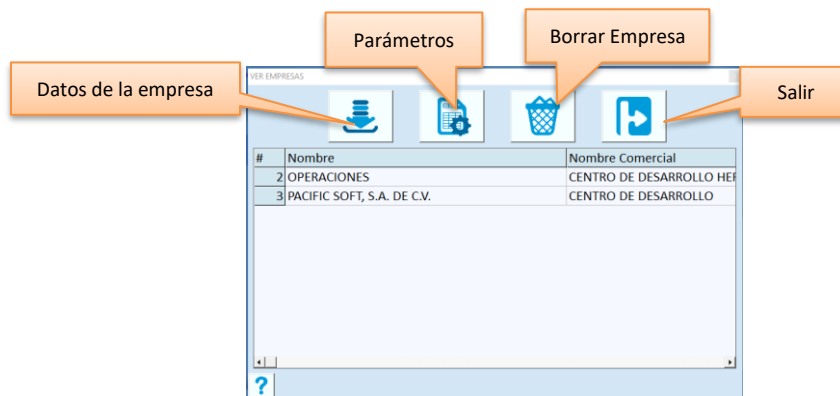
Parámetros

Borrar Empresa

Datos de la empresa

Salir

VER EMPRESAS

| # | Nombre | Nombre Comercial |
|---|---|---|
| 2 | OPERACIONES | CENTRO DE DESARROLLO HE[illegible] |
| 3 | PACIFIC SOFT, S.A. DE C.V. | CENTRO DE DESARROLLO |

?